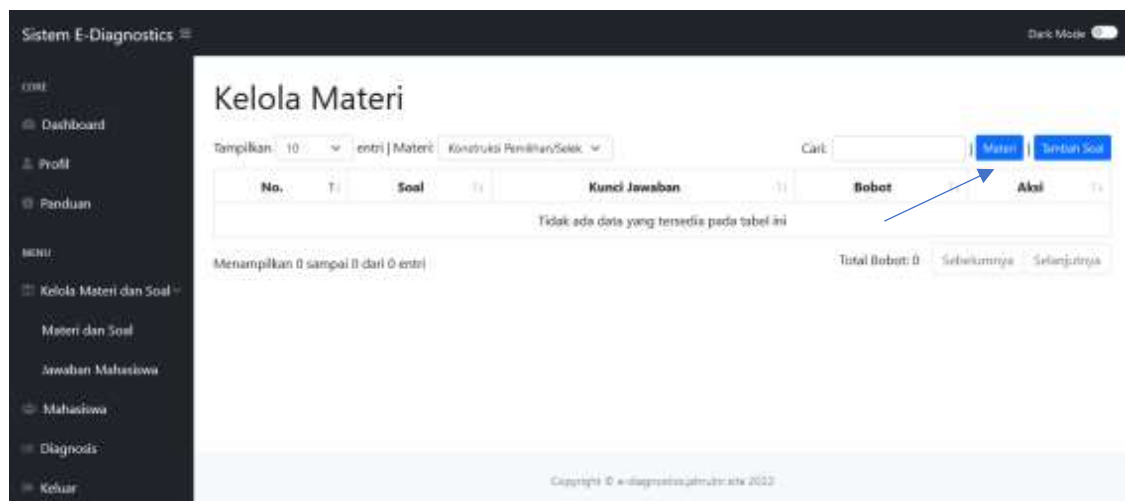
Sistem E-Diagnostics ≡

Dark Mode

CORE

Dashboard

Profil

Panduan

MENU

Kelola Materi dan Soal

Materi dan Soal

Jawaban Mahasiswa

Mahasiswa

Diagnosis

Keluar

Kelola Materi

Tampilkan 10 entri | Materi: Konstruksi Pemilihan/Selek

Cari: | Materi | Tambah Soal

| No. | Soal | Kunci Jawaban | Bobot | Aksi |
|---|---|---|---|---|
| Tidak ada data yang tersedia pada tabel ini | | | | |

Menampilkan 0 sampai 0 dari 0 entri

Total Bobot: 0 Sebelumnya Selanjutnya

Copyright © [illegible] 2022